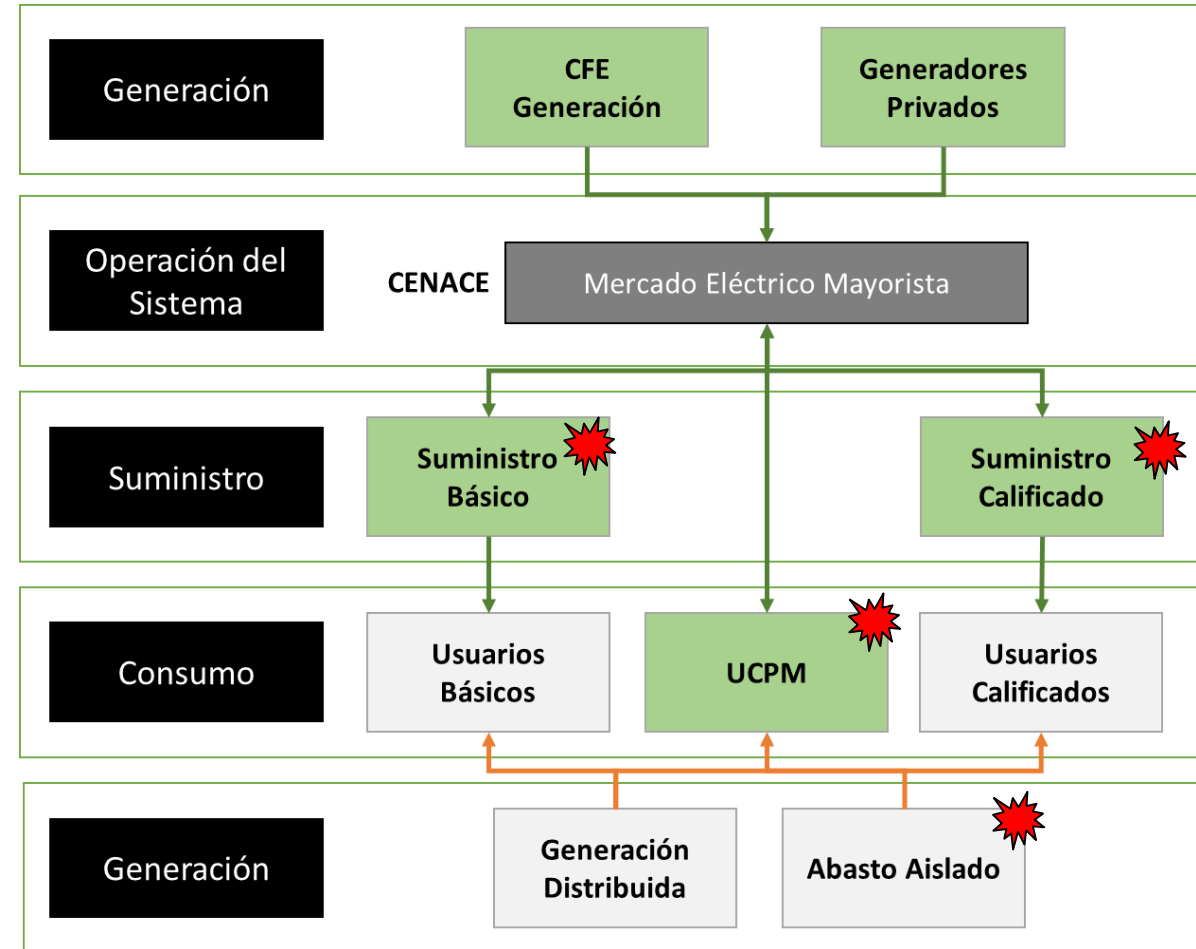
Generación

CFE Generación

Generadores Privados

Operación del Sistema

CENACE

Mercado Eléctrico Mayorista

Suministro

Suministro Básico

Suministro Calificado

Consumo

Usuarios Básicos

UCPM

Usuarios Calificados

Generación

Generación Distribuida

Abasto Aislado